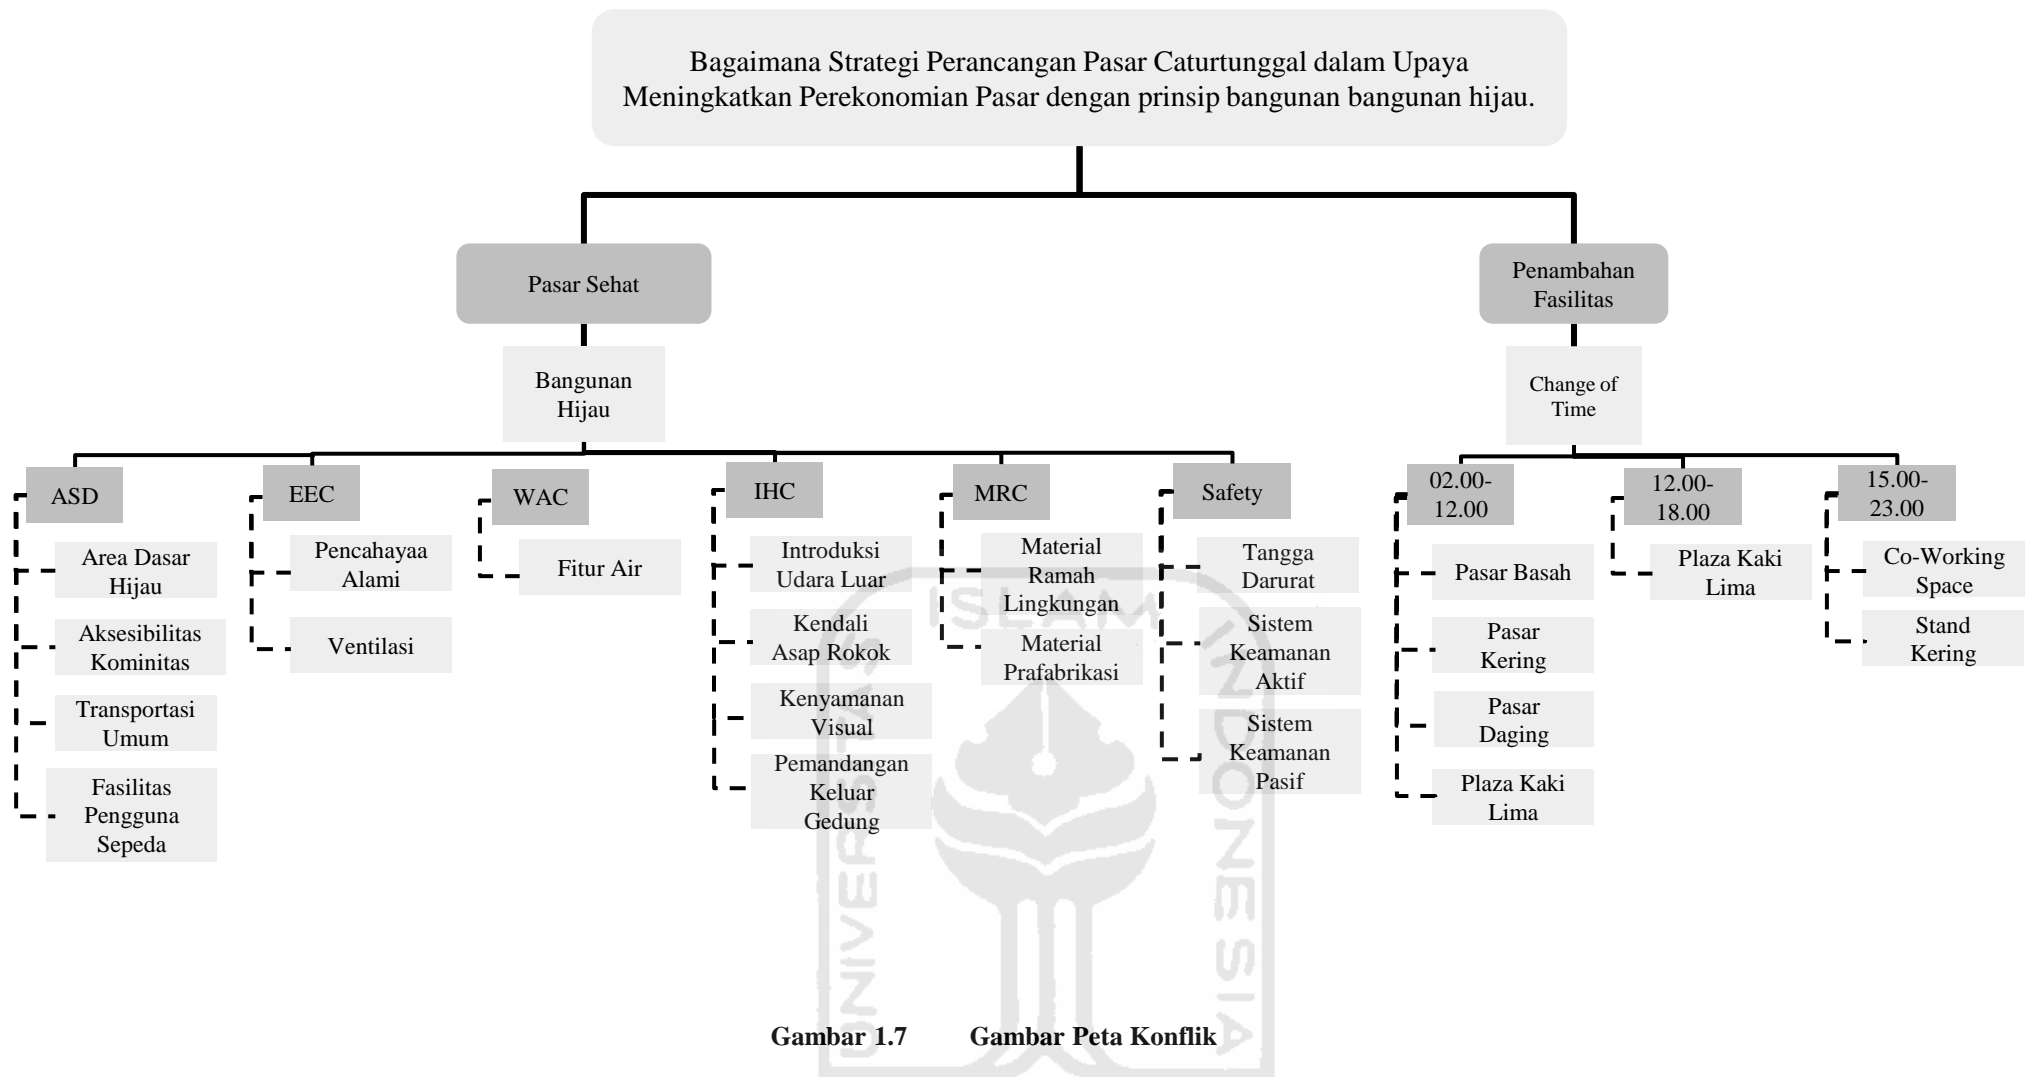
Bagaimana Strategi Perancangan Pasar Caturtunggal dalam Upaya Meningkatkan Perekonomian Pasar dengan prinsip bangunan bangunan hijau.

Pasar Sehat

Bangunan Hijau

ASD

Area Dasar Hijau

Aksesibilitas Kominitas

Transportasi Umum

Fasilitas Pengguna Sepeda

EEC

Pencahayaa Alami

Ventilasi

WAC

Fitur Air

IHC

Introduksi Udara Luar

Kendali Asap Rokok

Kenyamanan Visual

Pemandangan Keluar Gedung

MRC

Material Ramah Lingkungan

Material Prafabrikasi

Safety

Tangga Darurat

Sistem Keamanan Aktif

Sistem Keamanan Pasif

Penambahan Fasilitas

Change of Time

02.00-12.00

Pasar Basah

Pasar Kering

Pasar Daging

Plaza Kaki Lima

12.00-18.00

Plaza Kaki Lima

15.00-23.00

Co-Working Space

Stand Kering

ISLAM INDONESIA UNIVERSITAS

Gambar 1.7 Gambar Peta Konflik